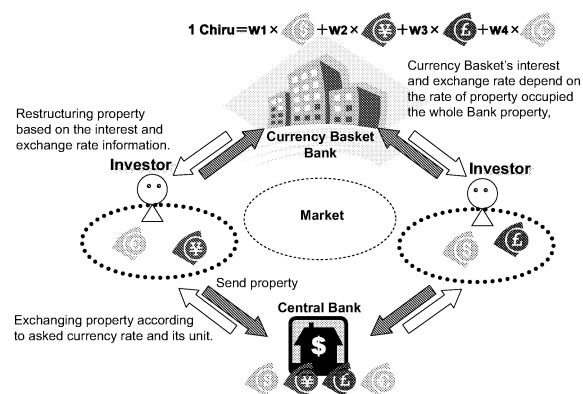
1 Chiru = w1 × $ + w2 × ¥ + w3 × £ + w4 ×

Currency Basket's interest and exchange rate depend on the rate of property occupied the whole Bank property,

Restructuring property based on the interest and exchange rate information.

Currency Basket Bank

Investor

Investor

Market

$

¥

$

£

Send property

Exchanging property according to asked currency rate and its unit.

Central Bank

$

$

¥

£